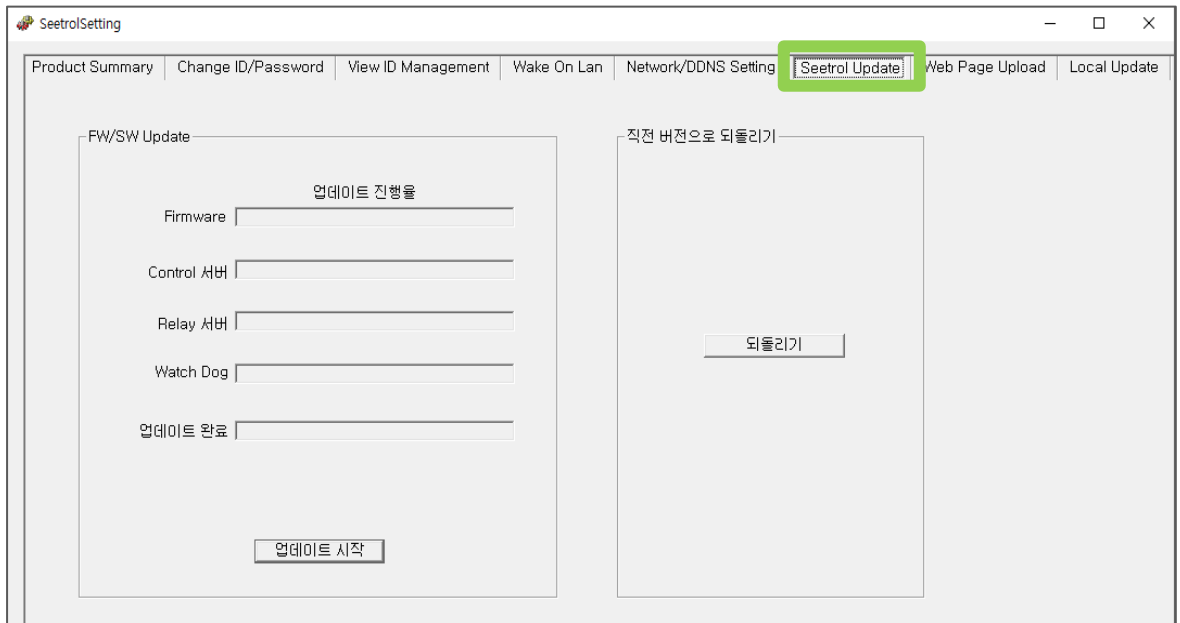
SeetrolSetting

Product Summary | Change ID/Password | View ID Management | Wake On Lan | Network/DDNS Setting | Seetrol Update | Web Page Upload | Local Update

FW/SW Update

업데이트 진행율

Firmware

Control 서버

Relay 서버

Watch Dog

업데이트 완료

업데이트 시작

직전 버전으로 되돌리기

되돌리기